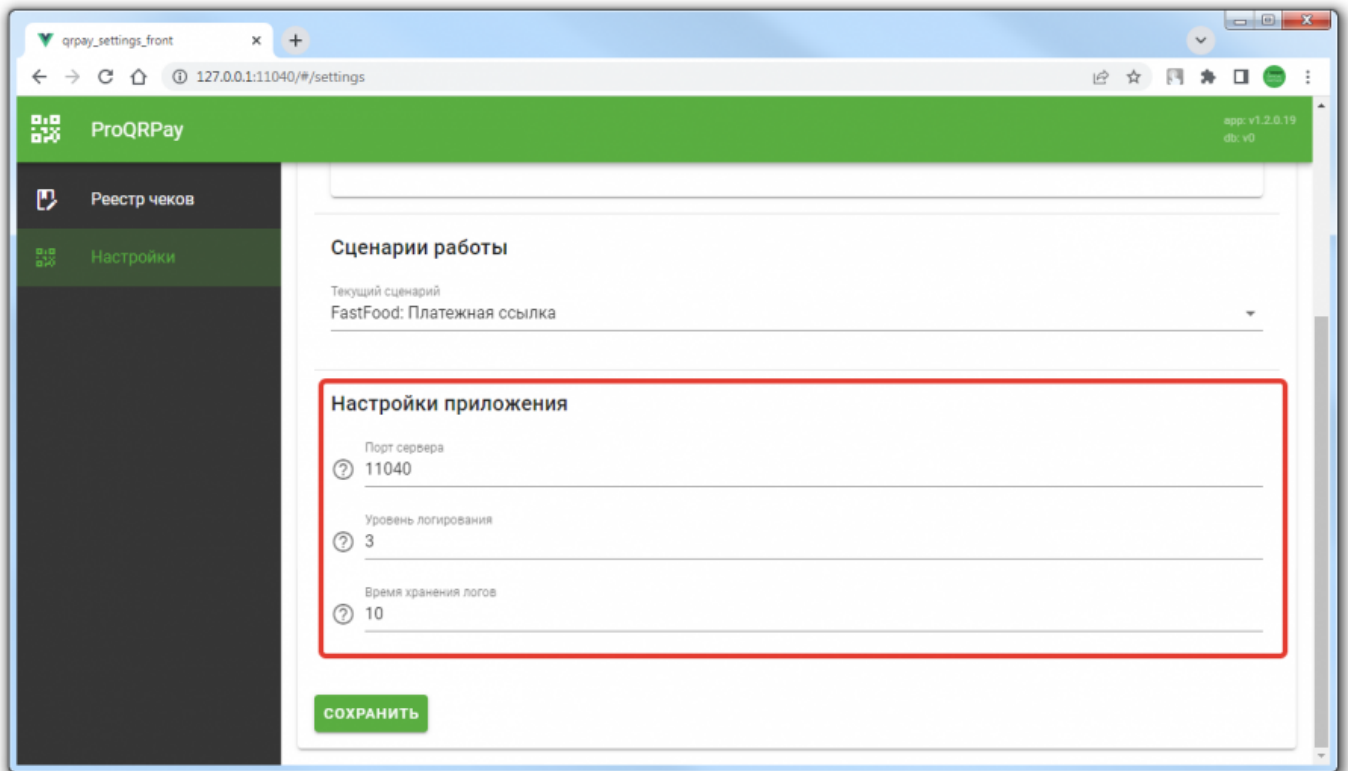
qrpay_settings_front

127.0.0.1:11040/#/settings

ProQRPay

app: v1.2.0.19
db: v0

Реестр чеков

Настройки

Сценарии работы

Текущий сценарий
FastFood: Платежная ссылка

Настройки приложения

Порт сервера
11040

Уровень логирования
3

Время хранения логов
10

СОХРАНИТЬ